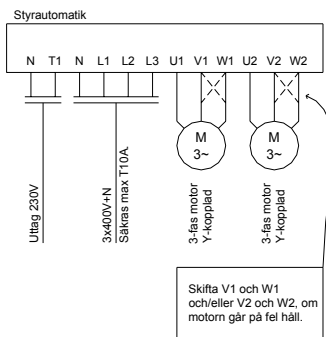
Styrautomatik

N T1 N L1 L2 L3 U1 V1 W1 U2 V2 W2

Uttag 230V

3x400V+N
Säkras max T10A

M
3~

M
3~

3-fas motor
Y-kopplad

3-fas motor
Y-kopplad

Skifta V1 och W1 och/eller V2 och W2, om motorn går på fel håll.